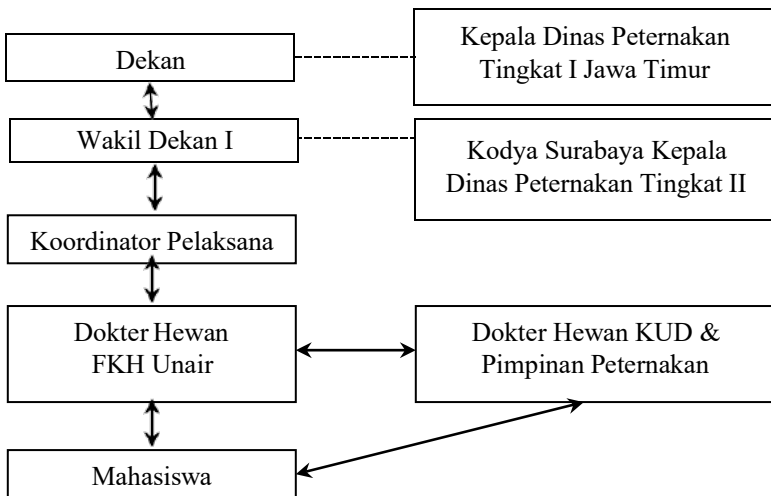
Dekan

Kepala Dinas Peternakan Tingkat I Jawa Timur

Wakil Dekan I

Kodya Surabaya Kepala Dinas Peternakan Tingkat II

Koordinator Pelaksana

Dokter Hewan FKH Unair

Dokter Hewan KUD & Pimpinan Peternakan

Mahasiswa